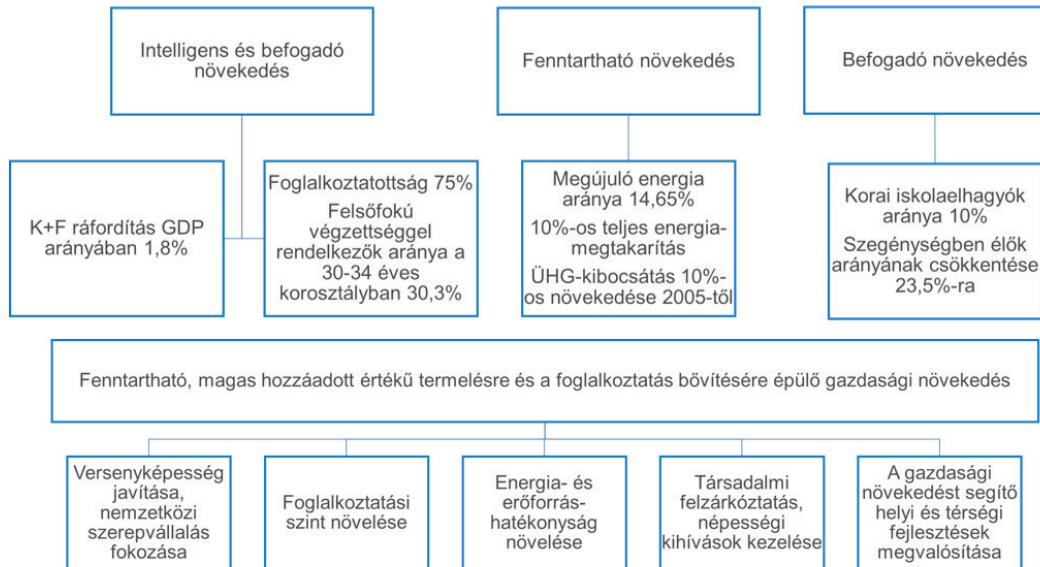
Intelligens és befogadó növekedés

Fenntartható növekedés

Befogadó növekedés

K+F ráfordítás GDP arányában 1,8%

Foglalkoztatottság 75%
Felsőfokú végzettséggel rendelkezők aránya a 30-34 éves korosztályban 30,3%

Megújuló energia aránya 14,65%
10%-os teljes energiamegtakarítás
ÜHG-kibocsátás 10%-os növekedése 2005-től

Korai iskolaelhagyók aránya 10%
Szegénységben élők arányának csökkentése 23,5%-ra

Fenntartható, magas hozzáadott értékű termelésre és a foglalkoztatás bővítésére épülő gazdasági növekedés

Versenyképesség javítása, nemzetközi szerepvállalás fokozása

Foglalkoztatási szint növelése

Energia- és erőforrás-hatékonyság növelése

Társadalmi felzárkóztatás, népességi kihívások kezelése

A gazdasági növekedést segítő helyi és térségi fejlesztések megvalósítása